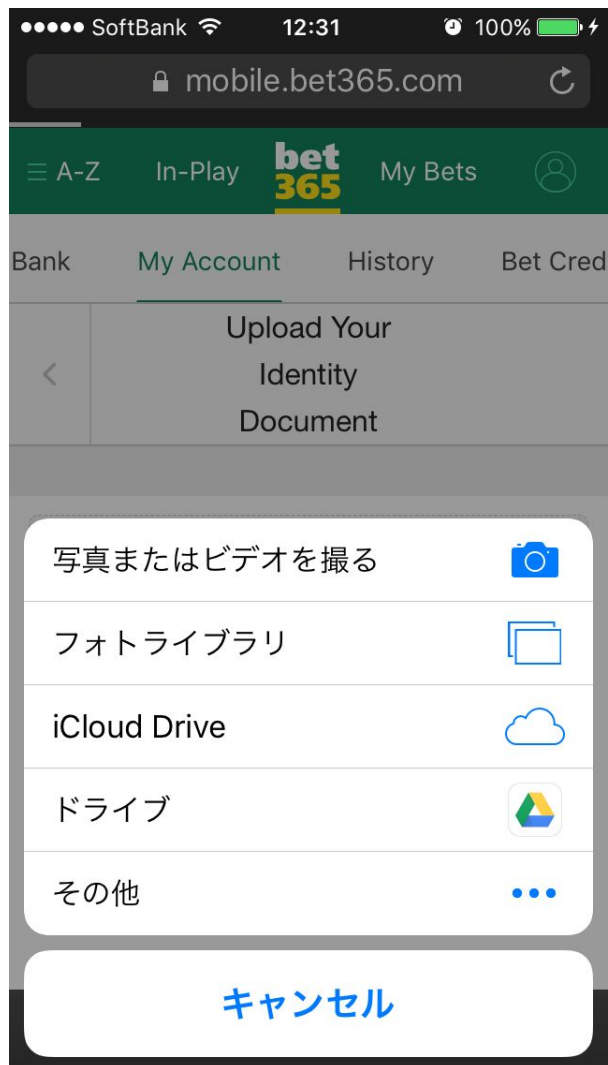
●●●●● SoftBank 12:31 100%

mobile.bet365.com

A-Z In-Play bet 365 My Bets

Bank My Account History Bet Cred

Upload Your Identity Document

写真またはビデオを撮る

フォトライブラリ

iCloud Drive

ドライブ

その他

キャンセル